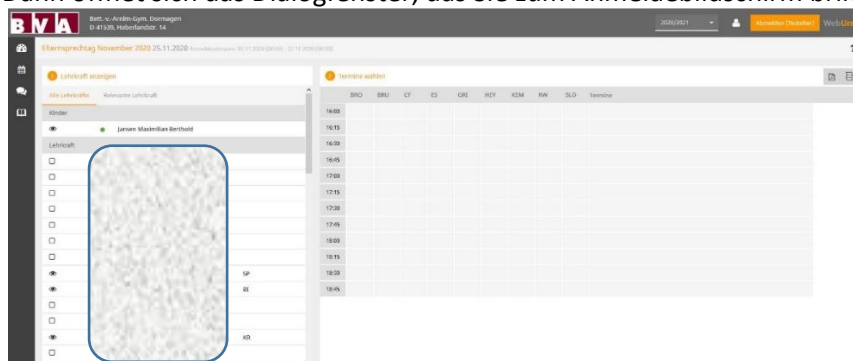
Dann öffnet sich das Dialogfenster, das Sie zum Anmeldebildschirm br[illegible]

B V A Bett.-v.-Arnim-Gym. Dormagen D-41539, Haberlandstr. 14

2020/2021

Abmelden (Testeltern) WebUn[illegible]

Elternsprechtag November 2020 25.11.2020 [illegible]

Lehrkraft anzeigen

Alle Lehrkräfte Relevante Lehrkraft

Kinder

Jansen Maximilian Berthold

Lehrkraft

SP

RE

KR

Termine wählen

| | BRO | BRU | CF | ES | GRI | HEY | KEM | RW | SLO | Termine |
|---|---|---|---|---|---|---|---|---|---|---|
| 16:00 | | | | | | | | | | |
| 16:15 | | | | | | | | | | |
| 16:30 | | | | | | | | | | |
| 16:45 | | | | | | | | | | |
| 17:00 | | | | | | | | | | |
| 17:15 | | | | | | | | | | |
| 17:30 | | | | | | | | | | |
| 17:45 | | | | | | | | | | |
| 18:00 | | | | | | | | | | |
| 18:15 | | | | | | | | | | |
| 18:30 | | | | | | | | | | |
| 18:45 | | | | | | | | | | |